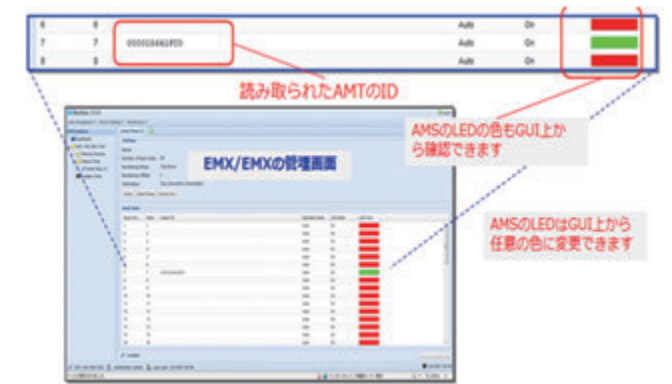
| 6 | 6 | | Auto | On | |
|---|---|---|---|---|---|
| 7 | 7 | 000018441FD0 | Auto | On | |
| 8 | 8 | | Auto | On | |

読み取られたAMTのID

AMSのLEDの色もGUI上から確認できます

EMX/EMXの管理画面

AMSのLEDはGUI上から任意の色に変更できます